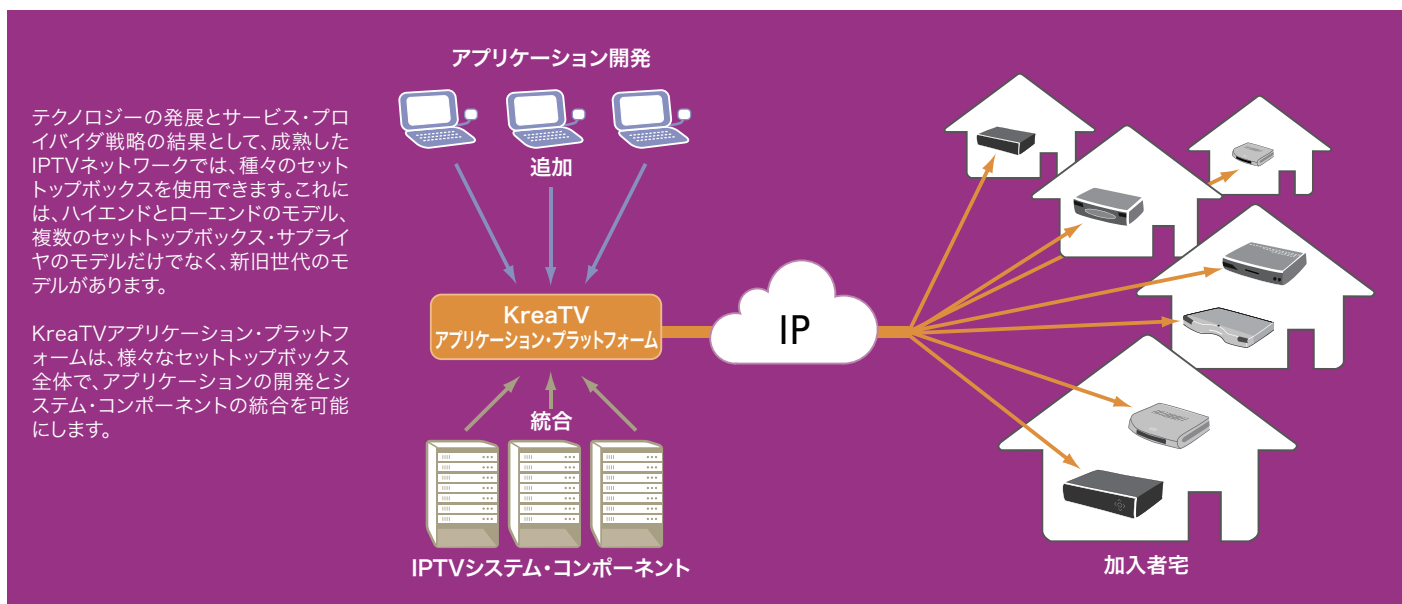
テクノロジーの発展とサービス・プロバイダ戦略の結果として、成熟したIPTVネットワークでは、種々のセットトップボックスを使用できます。これには、ハイエンドとローエンドのモデル、複数のセットトップボックス・サプライヤのモデルだけでなく、新旧世代のモデルがあります。

KreaTVアプリケーション・プラットフォームは、様々なセットトップボックス全体で、アプリケーションの開発とシステム・コンポーネントの統合を可能にします。

アプリケーション開発

追加

KreaTV
アプリケーション・プラットフォーム

IP

統合

IPTVシステム・コンポーネント

加入者宅